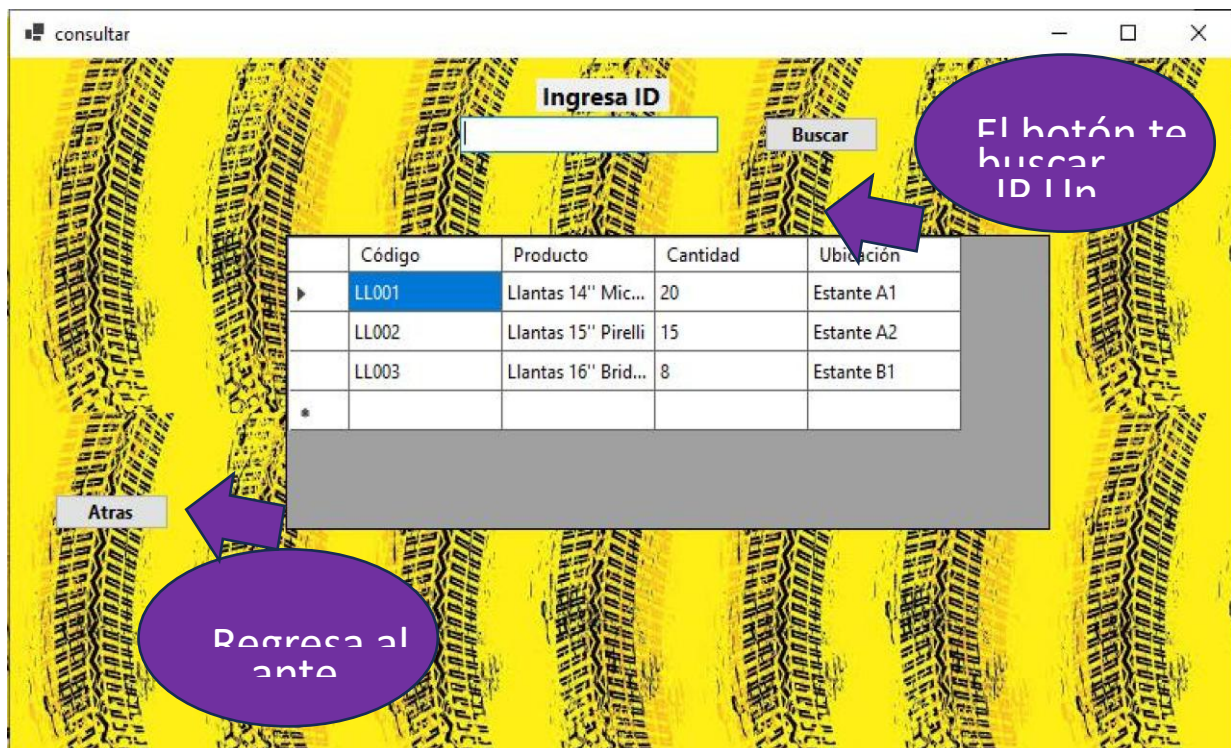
consultar

Ingresa ID

Buscar

El botón te buscar ID Un

| | Código | Producto | Cantidad | Ubicación |
|---|---|---|---|---|
| ▶ | LL001 | Llantas 14'' Mic... | 20 | Estante A1 |
| | LL002 | Llantas 15'' Pirelli | 15 | Estante A2 |
| | LL003 | Llantas 16'' Brid... | 8 | Estante B1 |
| * | | | | |

Atras

Regresa al ante